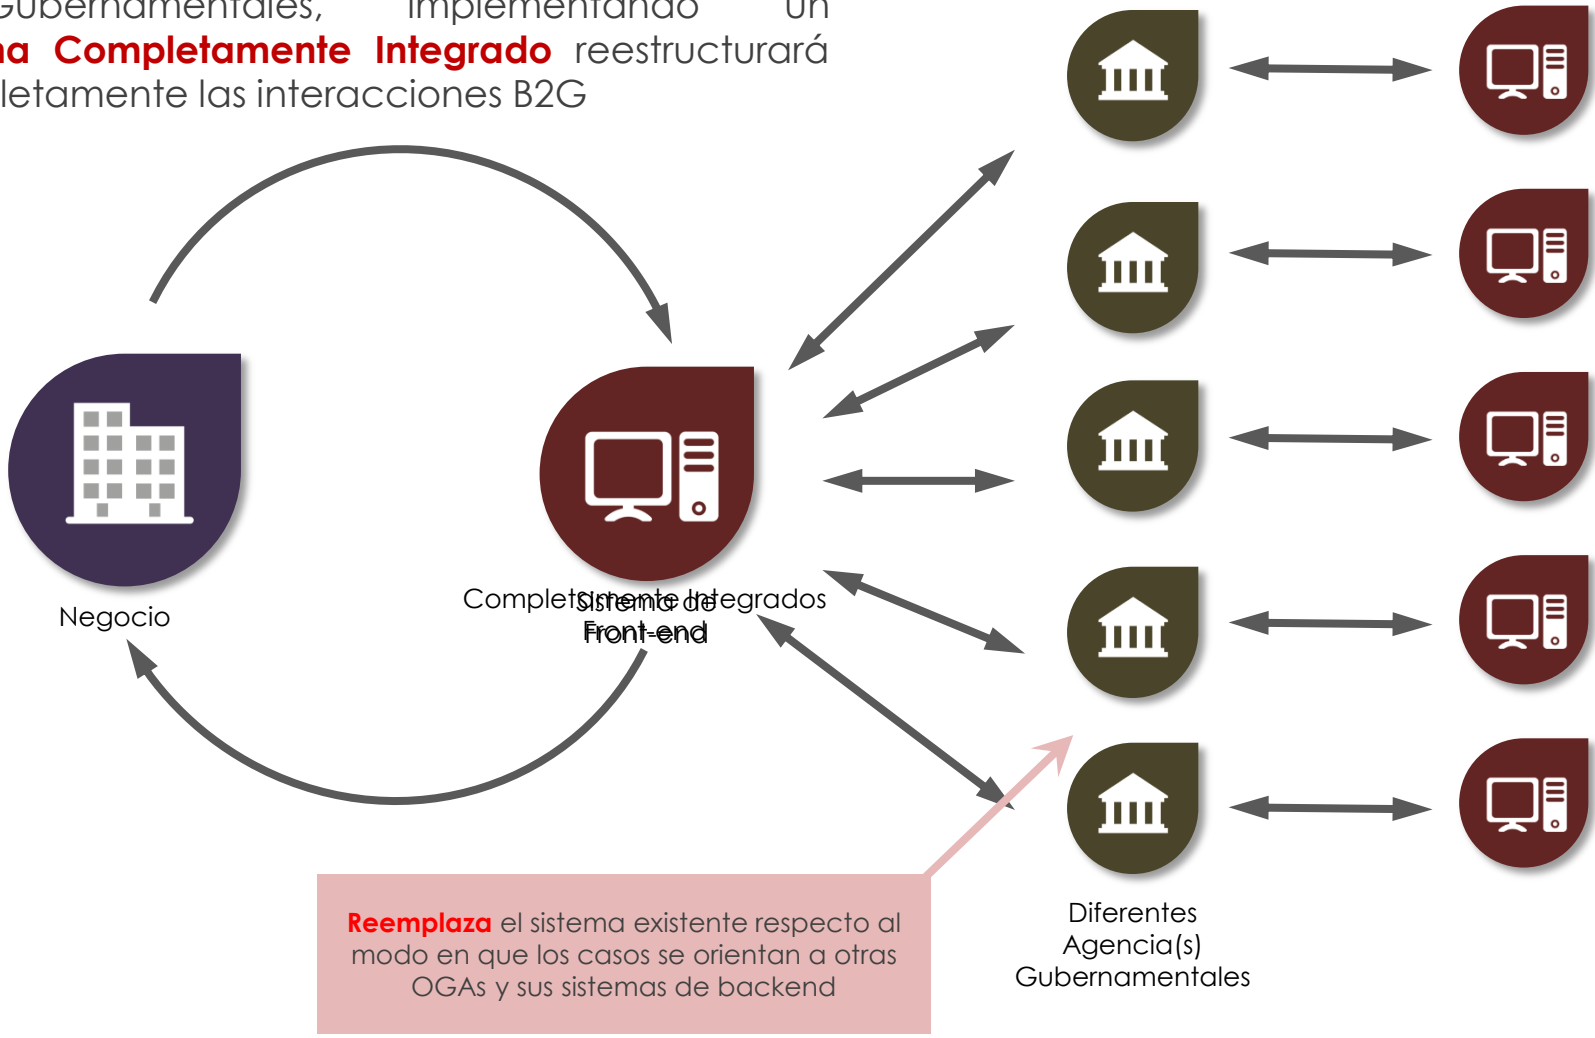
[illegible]ubernamentales, implementando un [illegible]a Completamente Integrado reestructurará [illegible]letamente las interacciones B2G

Negocio

Completamente Integrados
Sistema de
Front-end

Diferentes
Agencia(s)
Gubernamentales

Reemplaza el sistema existente respecto al modo en que los casos se orientan a otras OGAs y sus sistemas de backend